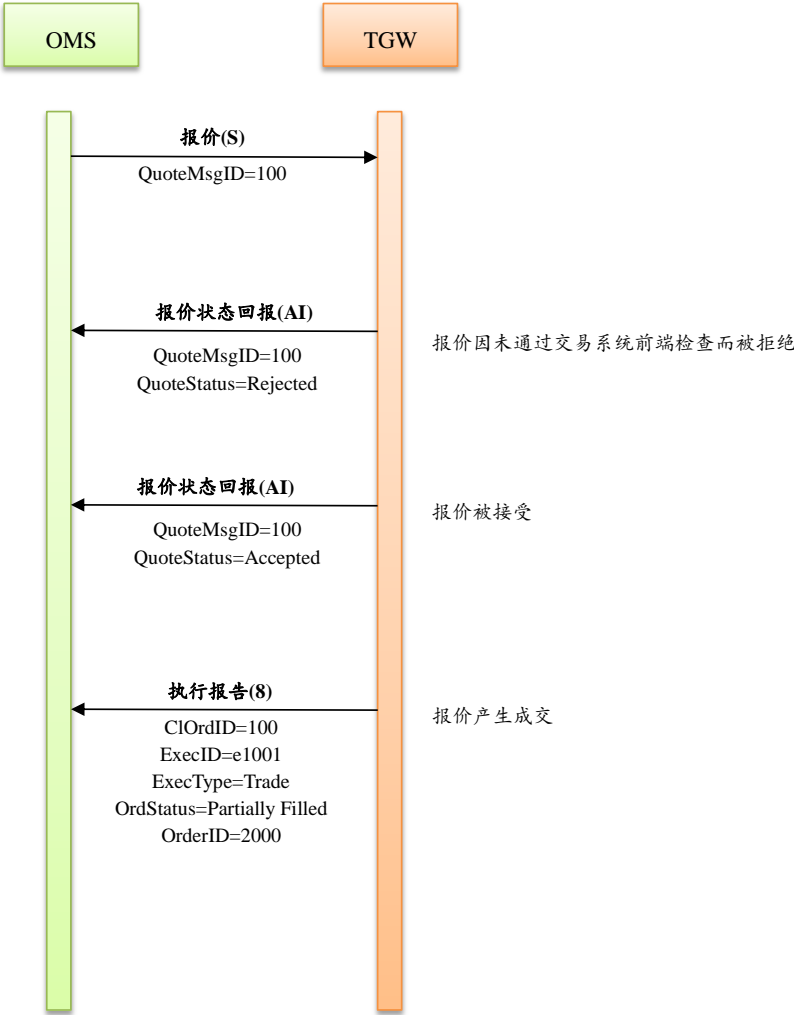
OMS

TGW

报价(S)

QuoteMsgID=100

报价状态回报(AI)

QuoteMsgID=100
QuoteStatus=Rejected

报价因未通过交易系统前端检查而被拒绝

报价状态回报(AI)

QuoteMsgID=100
QuoteStatus=Accepted

报价被接受

执行报告(8)

ClOrdID=100
ExecID=e1001
ExecType=Trade
OrdStatus=Partially Filled
OrderID=2000

报价产生成交